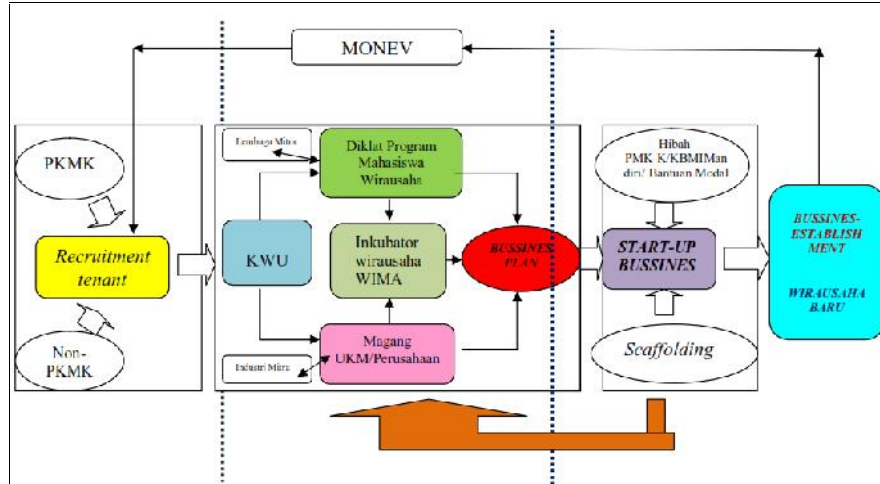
MONEV

PKMK

Recruitment tenant

Non-PKMK

Lembaga Mitra

Diklat Program Mahasiswa Wirausaha

KWU

Inkubator wirausaha WIMA

BUSSINES PLAN

Magang UKM/Perusahaan

Industri Mitra

Hibah PMK K/KBMIMan diri/ Bantuan Modal

START-UP BUSSINES

Scaffolding

BUSSINES-ESTABLISHMENT

WIRAUSAHA BARU